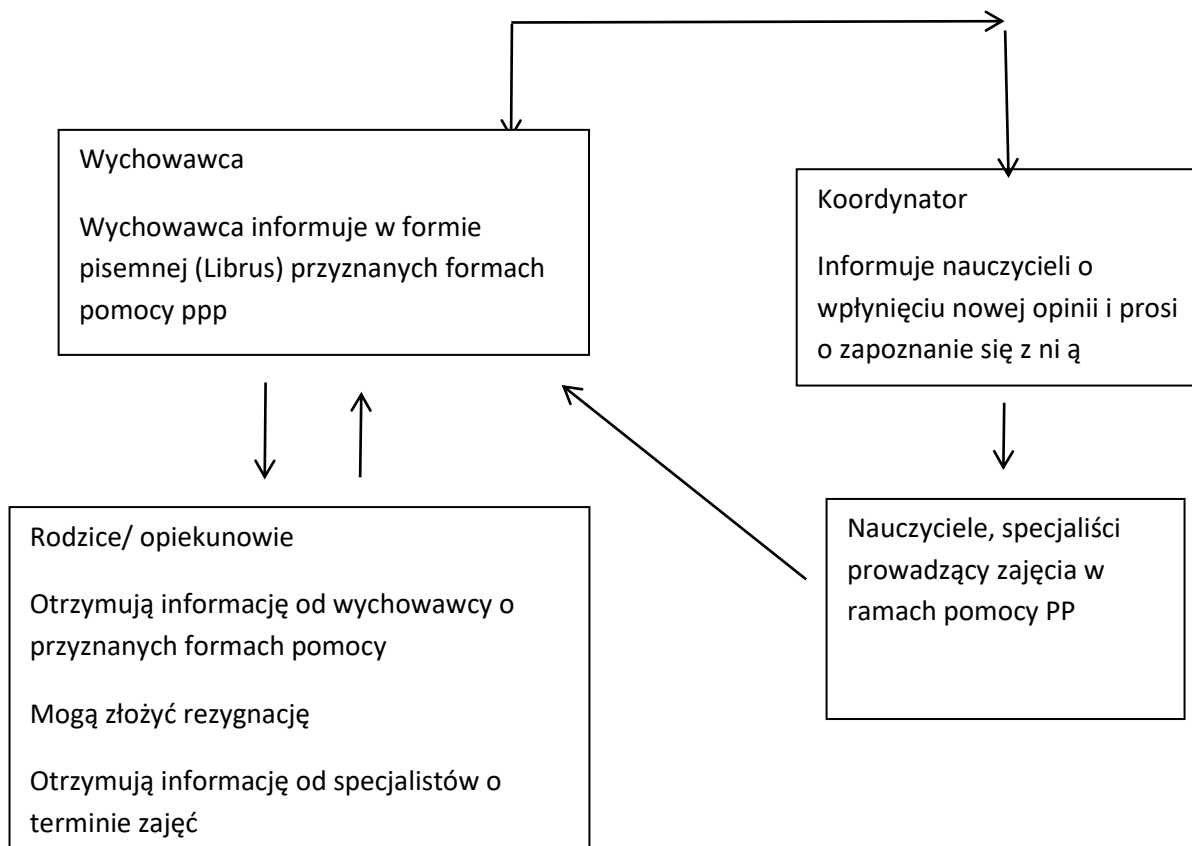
Wychowawca

Wychowawca informuje w formie pisemnej (Librus) przyznanych formach pomocy ppp

Koordynator

Informuje nauczycieli o wpłynięciu nowej opinii i prosi o zapoznanie się z ni ą

Rodzice/ opiekunowie

Otrzymują informację od wychowawcy o przyznanych formach pomocy

Mogą złożyć rezygnację

Otrzymują informację od specjalistów o terminie zajęć

Nauczyciele, specjaliści prowadzący zajęcia w ramach pomocy PP